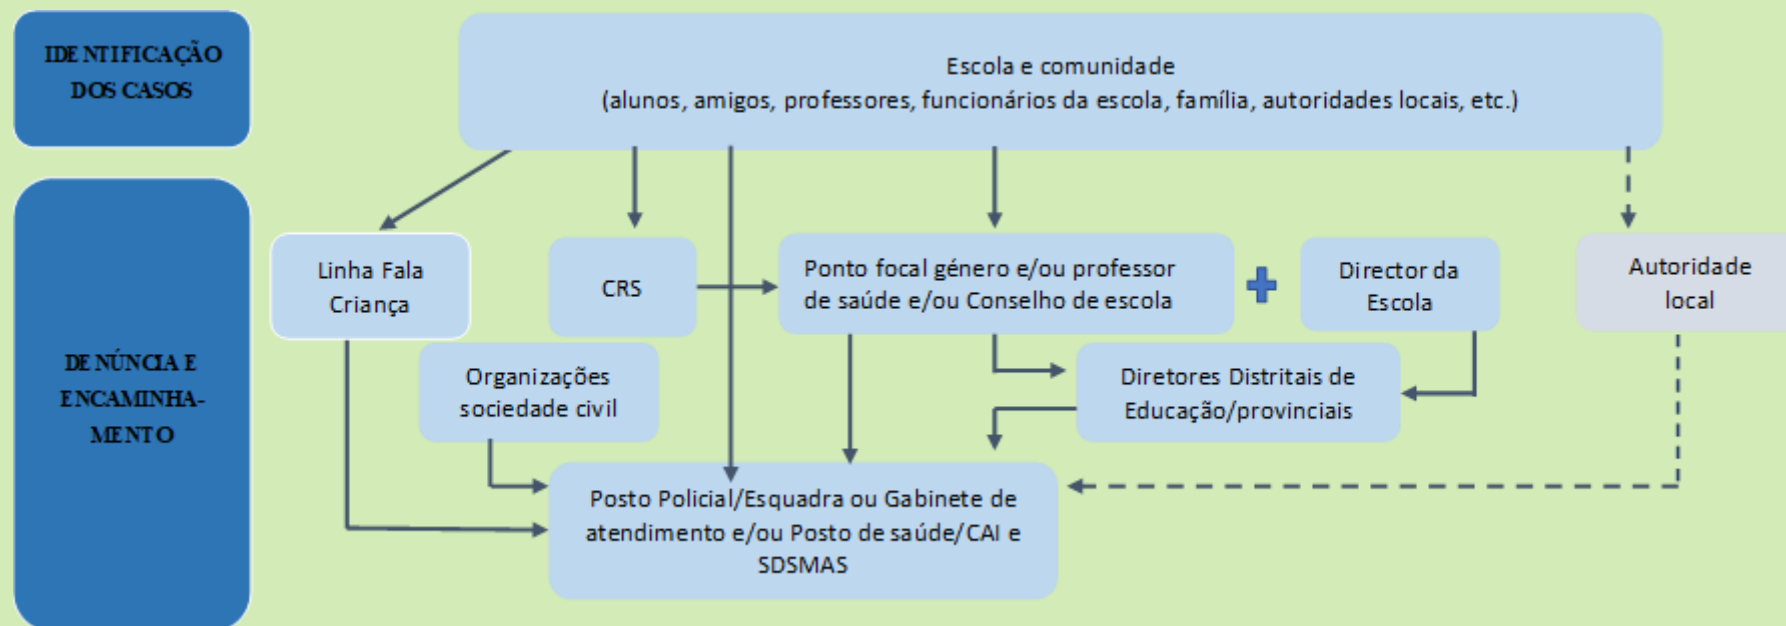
IDENTIFICAÇÃO DOS CASOS

Escola e comunidade
(alunos, amigos, professores, funcionários da escola, família, autoridades locais, etc.)

DENÚNCIA E ENCAMINHAMENTO

Linha Fala Criança

CRS

Ponto focal género e/ou professor de saúde e/ou Conselho de escola

+

Director da Escola

Autoridade local

Organizações sociedade civil

Diretores Distritais de Educação/provinciais

Posto Policial/Esquadra ou Gabinete de atendimento e/ou Posto de saúde/CAI e SDSMAS